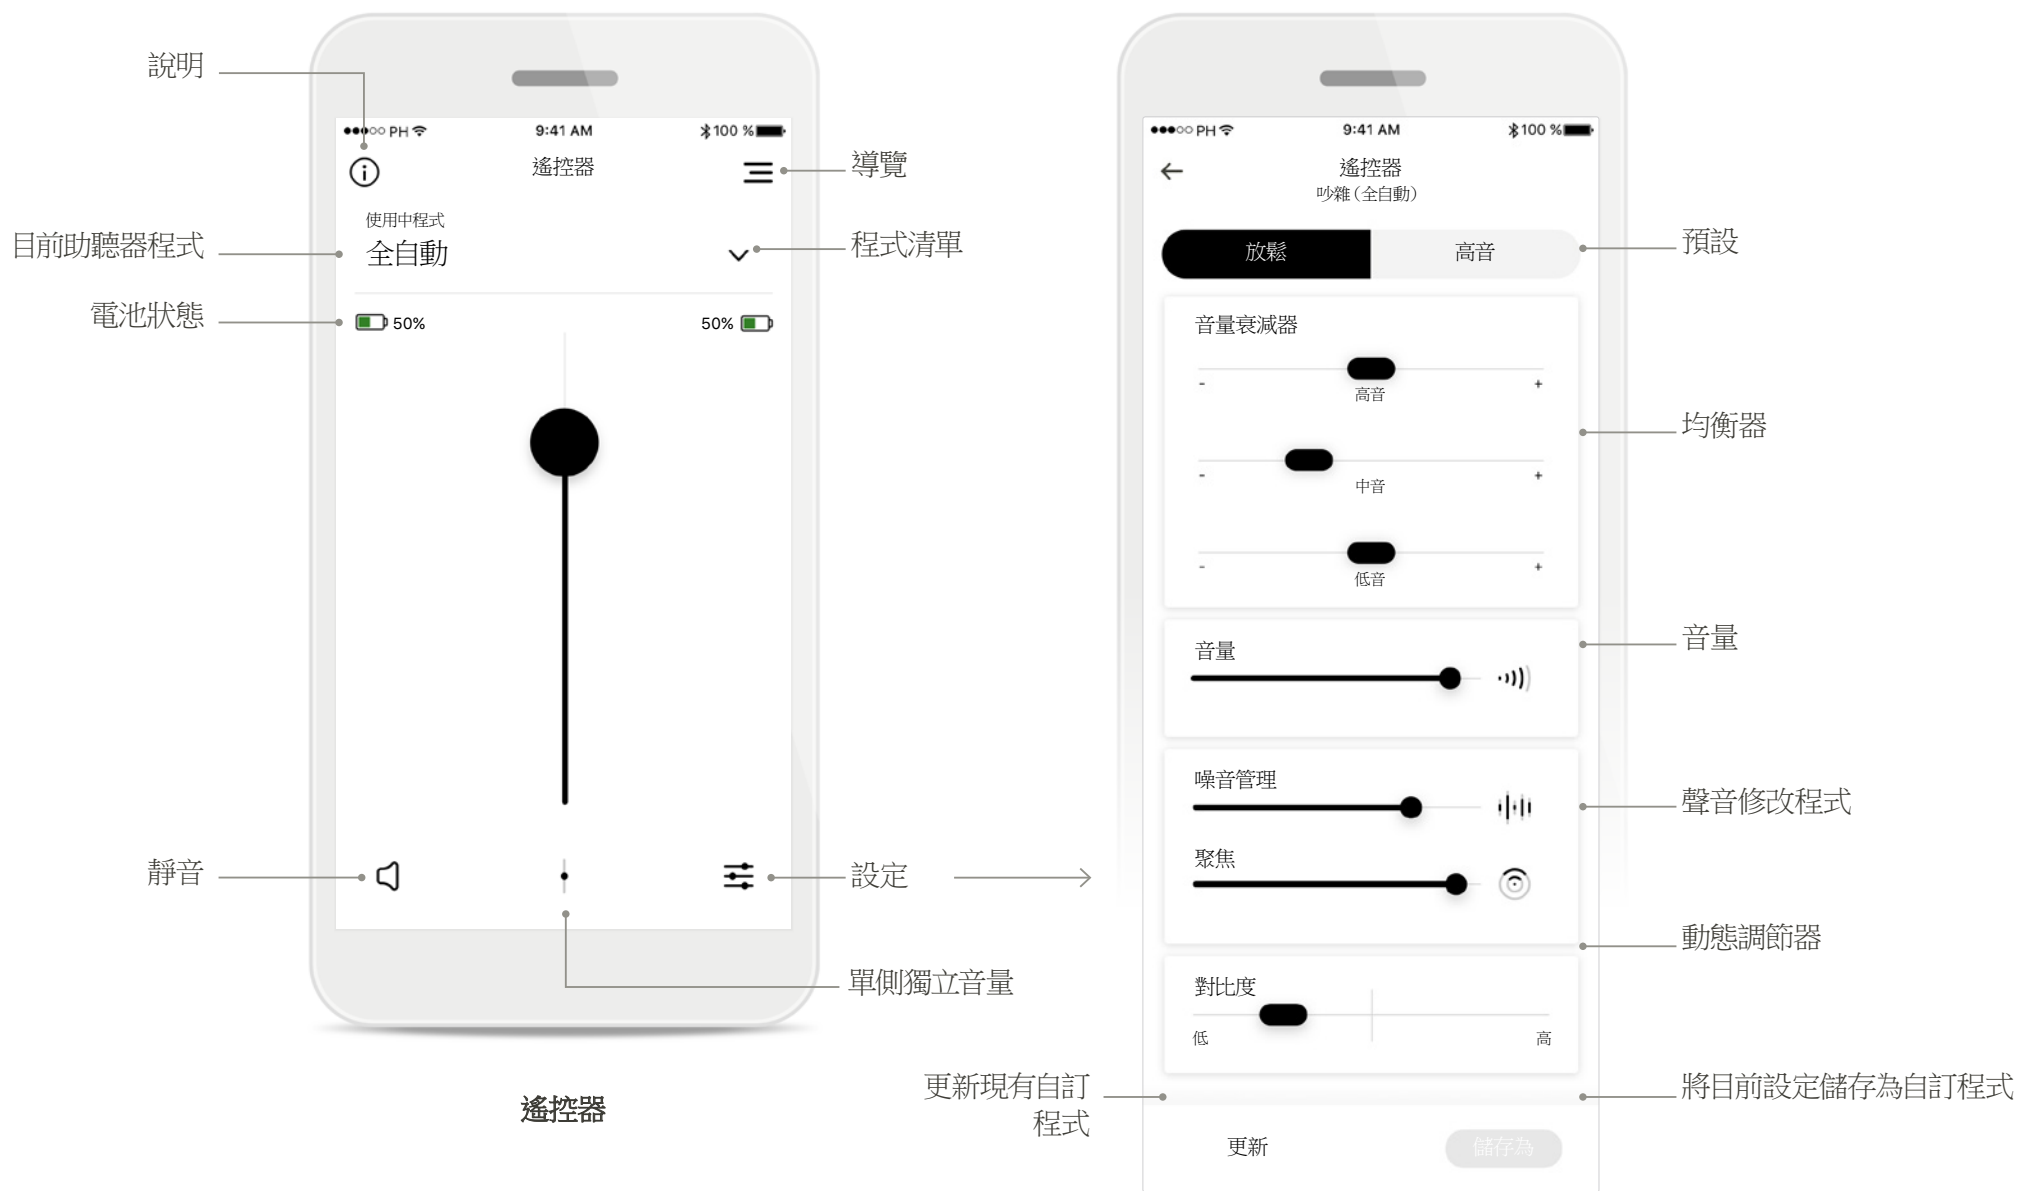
說明

●●●○○ PH 9:41 AM 100 %

遙控器

導覽

目前助聽器程式

使用中程式

全自動

程式清單

電池狀態

50%

50%

靜音

設定

單側獨立音量

遙控器

●●●○○ PH 9:41 AM 100 %

遙控器

吵雜（全自動）

放鬆

高音

預設

音量衰減器

-

高音

+

均衡器

-

中音

+

-

低音

+

音量

音量

噪音管理

聲音修改程式

聚焦

動態調節器

對比度

低

高

更新現有自訂程式

將目前設定儲存為自訂程式

更新

儲存為